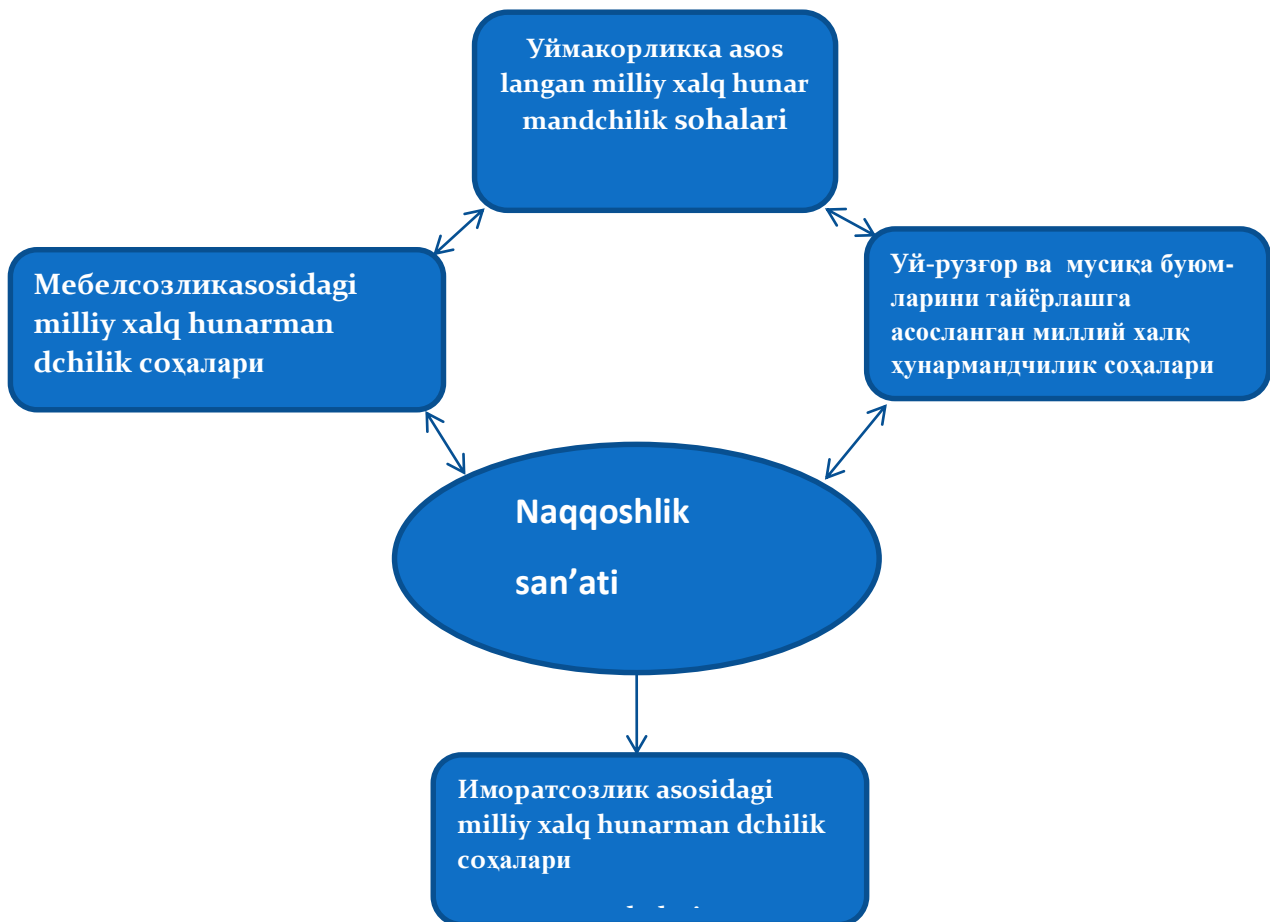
Уймакорликка asos langan milliy xalq hunar mandchilik sohalari

Мебелсозликаsosidagi milliy xalq hunarman dchilik соҳалари

Уй-рузғор ва мусиқа буюмларини тайёрлашга асосланган миллий халқ ҳунармандчилик соҳалари

Naqqoshlik

san’ati

Иморатсозлик asosidagi milliy xalq hunarman dchilik соҳалари

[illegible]